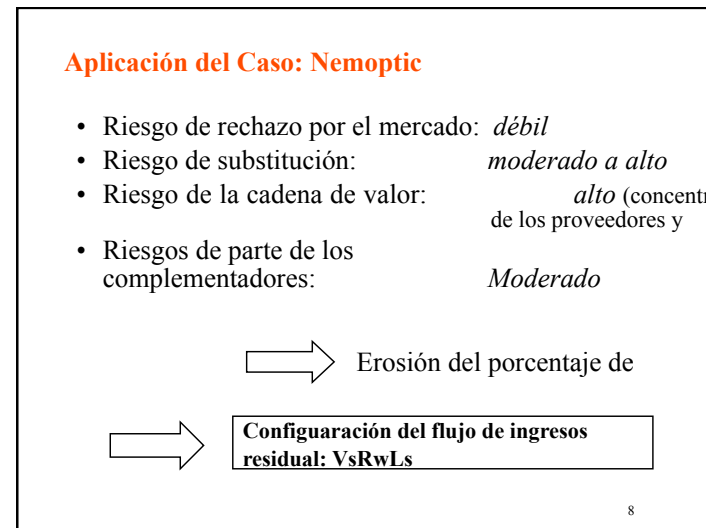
Aplicación del Caso: Nemoptic

- Riesgo de rechazo por el mercado: *débil*
- Riesgo de substitución: *moderado a alto*
- Riesgo de la cadena de valor: *alto* (concentr de los proveedores y
- Riesgos de parte de los complementadores: *Moderado*

Erosión del porcentaje de

Configuaración del flujo de ingresos residual: VsRwLs

8